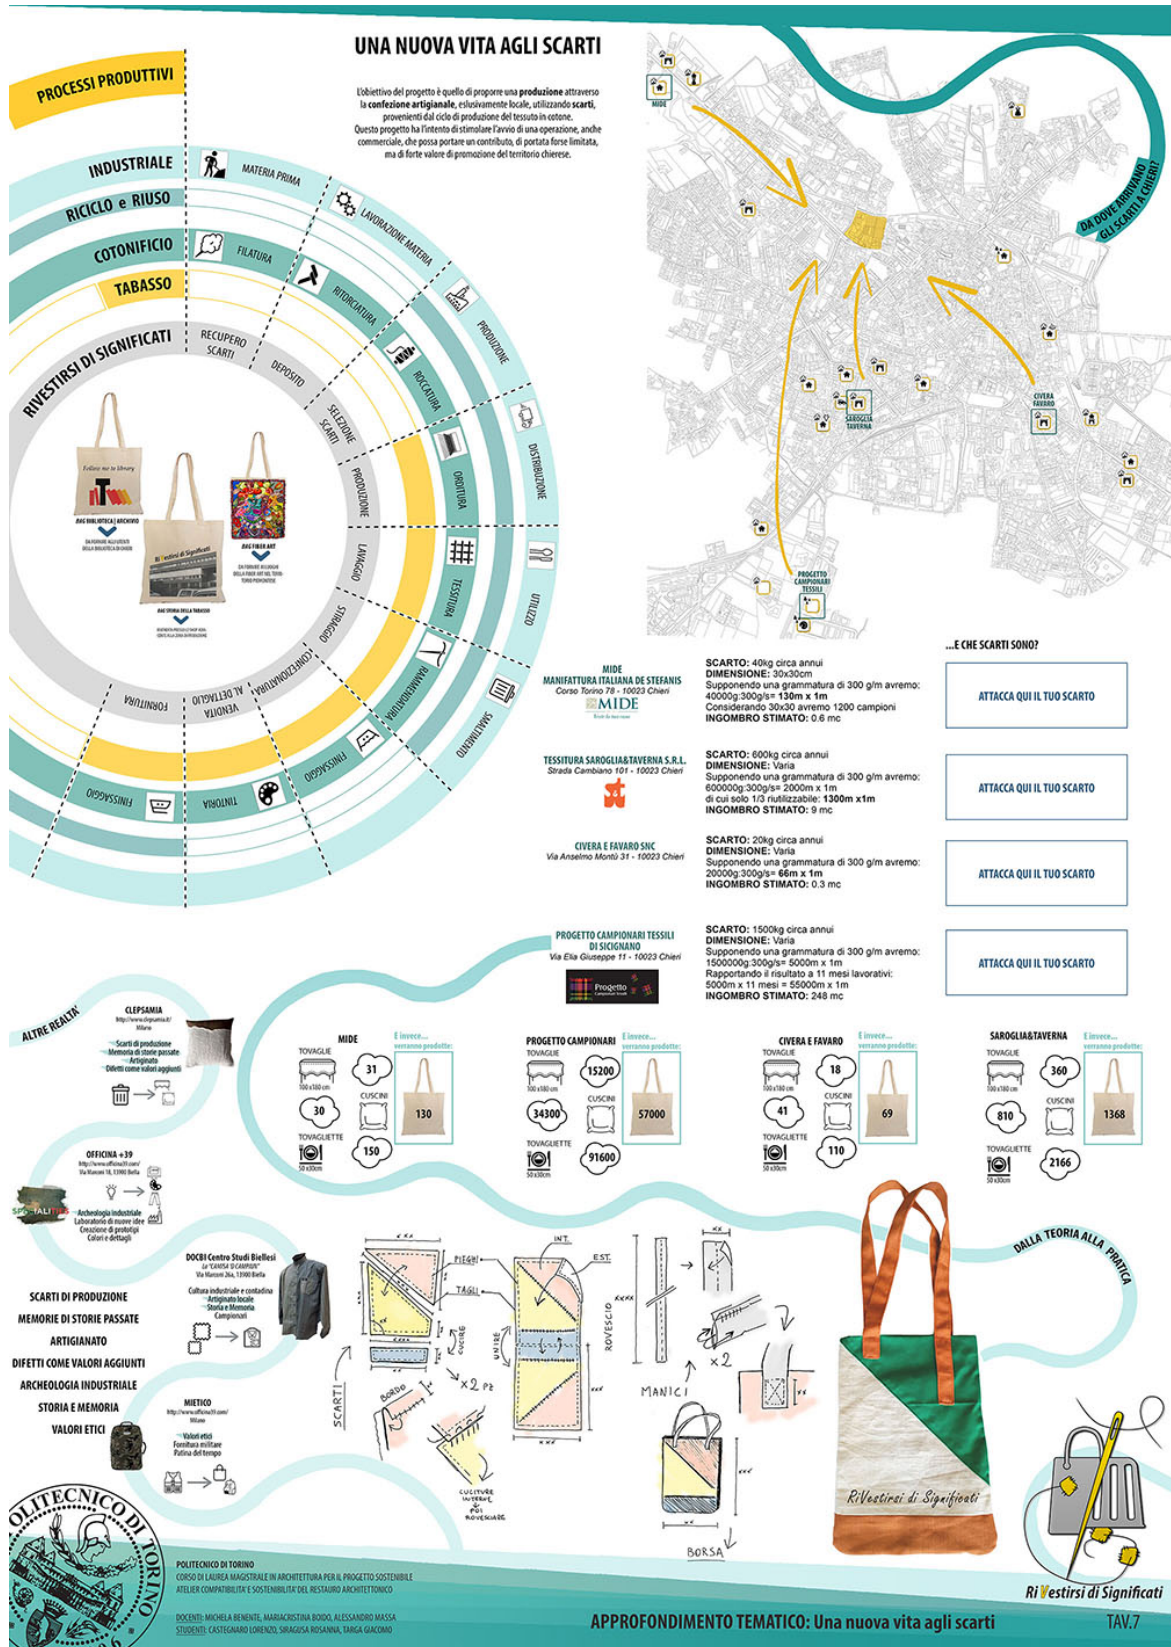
UNA NUOVA VITA AGLI SCARTI

L'obiettivo del progetto è quello di proporre una produzione attraverso la confezione artigianale, esclusivamente locale, utilizzando scarti, provenienti dal ciclo di produzione del tessuto in cotone. Questo progetto ha l'intento di stimolare l'avvio di una operazione, anche commerciale, che possa portare un contributo, di portata forse limitata, ma di forte valore di promozione del territorio chierese.

PROCESSI PRODUTTIVI

INDUSTRIALE
RICICLO e RIUSO
COTONIFICIO
TABASSO
RIVESTIRSI DI SIGNIFICATI

MATERIA PRIMA
LAVORAZIONE MATERIA
FILATURA
RITORCITURA
PRODUZIONE
ROCCATURA
DISTRIBUZIONE
ORDITURA
TESSITURA
UTILIZZO
RAMMENDATURA
SMALTIMENTO
FINISSAGGIO
TINTORIA
FINISSAGGIO
RECUPERO SCARTI
DEPOSITO
SELEZIONE SCARTI
PRODUZIONE
LAVAGGIO
STIRAGGIO
CONFEZIONATURA
VENDITA AL DETTAGLIO
FORNITURA

Follow me to library
BAG BIBLIOTECA | ARCHIVIO
DA FORNIRE AGLI UTENTI DELLA BIBLIOTECA DI CHIERI
RiVestirsi di Significati
BAG STORIA DELLA TABASSO
BAG FIBER ART
DA FORNIRE AI LUOGHI DELLA FIBER ART NEL TERRITORIO PIEMONTESE

MIDE
SAROGLIA TAVERNA
CIVERA FAVARO
PROGETTO CAMPIONARI TESSILI
DA DOVE ARRIVANO GLI SCARTI A CHIERI?

...E CHE SCARTI SONO?

MIDE
MANIFATTURA ITALIANA DE STEFANIS
Corso Torino 78 - 10023 Chieri
MIDE
SCARTO: 40kg circa annui
DIMENSIONE: 30x30cm
Supponendo una grammatura di 300 g/m avremo:
40000g:300g/s= 130m x 1m
Considerando 30x30 avremo 1200 campioni
INGOMBRO STIMATO: 0.6 mc
ATTACCA QUI IL TUO SCARTO

TESSITURA SAROGLIA&TAVERNA S.R.L.
Strada Cambiano 101 - 10023 Chieri
SCARTO: 600kg circa annui
DIMENSIONE: Varia
Supponendo una grammatura di 300 g/m avremo:
600000g:300g/s= 2000m x 1m
di cui solo 1/3 riutilizzabile: 1300m x1m
INGOMBRO STIMATO: 9 mc
ATTACCA QUI IL TUO SCARTO

CIVERA E FAVARO SNC
Via Anselmo Montù 31 - 10023 Chieri
SCARTO: 20kg circa annui
DIMENSIONE: Varia
Supponendo una grammatura di 300 g/m avremo:
20000g:300g/s= 66m x 1m
INGOMBRO STIMATO: 0.3 mc
ATTACCA QUI IL TUO SCARTO

PROGETTO CAMPIONARI TESSILI DI SICIGNANO
Via Elia Giuseppe 11 - 10023 Chieri
Progetto
SCARTO: 1500kg circa annui
DIMENSIONE: Varia
Supponendo una grammatura di 300 g/m avremo:
1500000g:300g/s= 5000m x 1m
Rapportando il risultato a 11 mesi lavorativi:
5000m x 11 mesi = 55000m x 1m
INGOMBRO STIMATO: 248 mc
ATTACCA QUI IL TUO SCARTO

ALTRE REALTA'
CLEPSAMIA
http://www.clepsamia.it/
Milano
Scarti di produzione
Memoria di storie passate
Artigianato
Difetti come valori aggiunti

OFFICINA +39
http://www.officina39.com/
Via Marconi 18, 13900 Biella
Archeologia industriale
Laboratorio di nuove idee
Creazione di prototipi
Colori e dettagli

DOCBI Centro Studi Biellesi
La "CANSA' D CAMPION"
Via Marconi 26a, 13900 Biella
Cultura industriale e contadina
Artigianato locale
Storia e Memoria
Campionari

MIETICO
http://www.mietico35.com/
Milano
Valori etici
Fornitura militare
Patina del tempo

SCARTI DI PRODUZIONE
MEMORIE DI STORIE PASSATE
ARTIGIANATO
DIFETTI COME VALORI AGGIUNTI
ARCHEOLOGIA INDUSTRIALE
STORIA E MEMORIA
VALORI ETICI

MIDE
TOVAGLIE 100x160 cm 31
30
CUSCINI
TOVAGLIETTE 50x30cm 150
E invece... verranno prodotte: 130

PROGETTO CAMPIONARI
TOVAGLIE 100x180 cm 15200
34300
CUSCINI
TOVAGLIETTE 50x30cm 91600
E invece... verranno prodotte: 57000

CIVERA E FAVARO
TOVAGLIE 100x180 cm 18
41
CUSCINI
TOVAGLIETTE 50x30cm 110
E invece... verranno prodotte: 69

SAROGLIA&TAVERNA
TOVAGLIE 100x180 cm 360
810
CUSCINI
TOVAGLIETTE 50x30cm 2166
E invece... verranno prodotte: 1368

DALLA TEORIA ALLA PRATICA

PIEGHI
TAGLI
INT.
EST.
CUCIRE
UNIRE
ROVESCIO
SCARTI
BORDO
x 2 pz
x 2
MANICI
CUCITURE INTERNE & POI ROVESCIARE
BORSA

RiVestirsi di Significati

Ri Vestirsi di Significati

POLITECNICO DI TORINO
POLITECNICO DI TORINO
CORSO DI LAUREA MAGISTRALE IN ARCHITETTURA PER IL PROGETTO SOSTENIBILE
ATELIER COMPATIBILITA' E SOSTENIBILITA' DEL RESTAURO ARCHITETTONICO
DOCENTI: MICHELA BENENTE, MARIACRISTINA BOIDO, ALESSANDRO MASSA
STUDENTI: CASTEGNARO LORENZO, SIRAGUSA ROSANNA, TARGA GIACOMO

APPROFONDIMENTO TEMATICO: Una nuova vita agli scarti
TAV.7